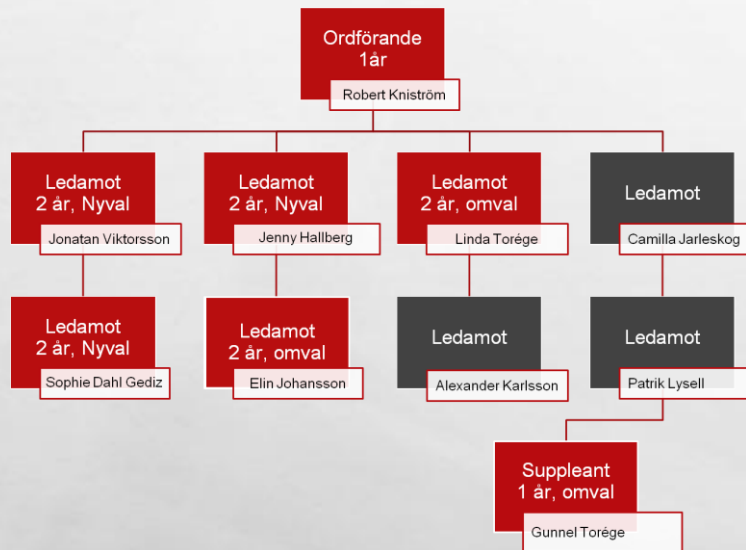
Ordförande
1år
Robert Kniström

Ledamot
2 år, Nyval
Jonatan Viktorsson

Ledamot
2 år, Nyval
Jenny Hallberg

Ledamot
2 år, omval
Linda Torége

Ledamot
Camilla Jarleskog

Ledamot
2 år, Nyval
Sophie Dahl Gediz

Ledamot
2 år, omval
Elin Johansson

Ledamot
Alexander Karlsson

Ledamot
Patrik Lysell

Suppleant
1 år, omval
Gunnel Torége